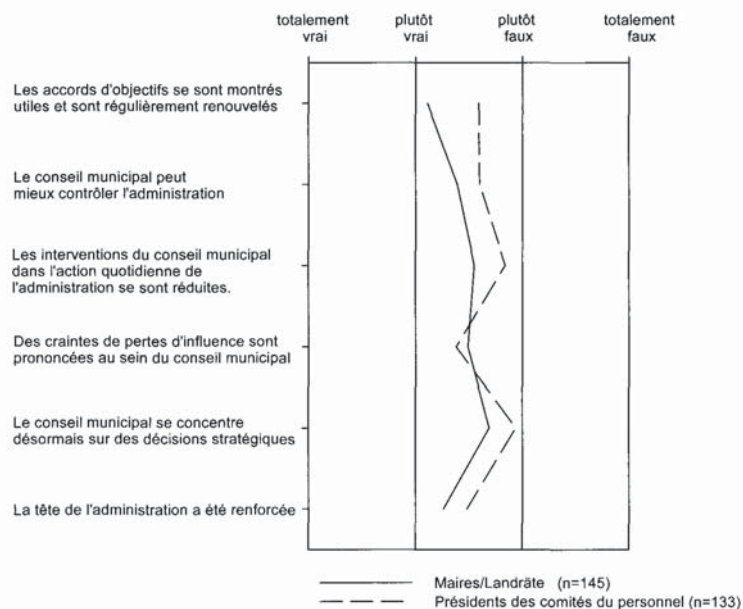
totalement vrai

plutôt vrai

plutôt faux

totalement faux

Les accords d'objectifs se sont montrés utiles et sont régulièrement renouvelés

Le conseil municipal peut mieux contrôler l'administration

Les interventions du conseil municipal dans l'action quotidienne de l'administration se sont réduites.

Des craintes de pertes d'influence sont prononcées au sein du conseil municipal

Le conseil municipal se concentre désormais sur des décisions stratégiques

La tête de l'administration a été renforcée

Maires/Landräte (n=145)

Présidents des comités du personnel (n=133)